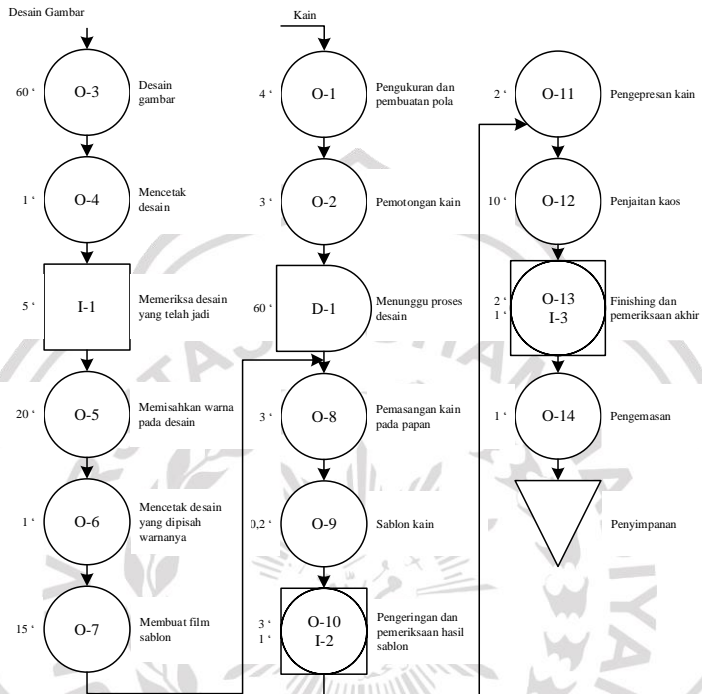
Desain Gambar

60 ' O-3 Desain gambar

1 ' O-4 Mencetak desain

5 ' I-1 Memeriksa desain yang telah jadi

20 ' O-5 Memisahkan warna pada desain

1 ' O-6 Mencetak desain yang dipisah warnanya

15 ' O-7 Membuat film sablon

Kain

4 ' O-1 Pengukuran dan pembuatan pola

3 ' O-2 Pemotongan kain

60 ' D-1 Menunggu proses desain

3 ' O-8 Pemasangan kain pada papan

0,2 ' O-9 Sablon kain

3 '
1 ' O-10 I-2 Pengeringan dan pemeriksaan hasil sablon

2 ' O-11 Pengepresan kain

10 ' O-12 Penjaitan kaos

2 '
1 ' O-13 I-3 Finishing dan pemeriksaan akhir

1 ' O-14 Pengemasan

Penyimpanan